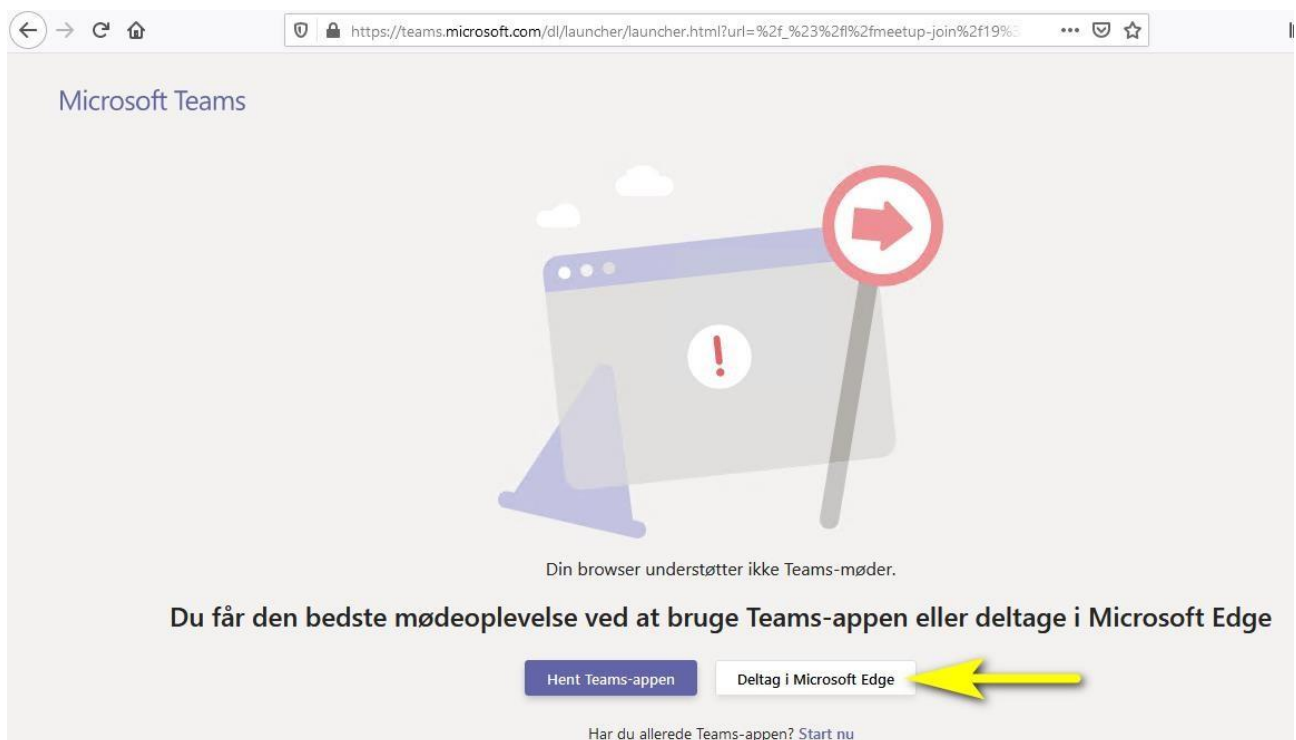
https://teams.microsoft.com/dl/launcher/launcher.html?url=%2f_%23%2fl%2fmeetup-join%2f19%3

Microsoft Teams

Din browser understøtter ikke Teams-møder.

Du får den bedste mødeoplevelse ved at bruge Teams-appen eller deltage i Microsoft Edge

Hent Teams-appen

Deltag i Microsoft Edge

Har du allerede Teams-appen? Start nu